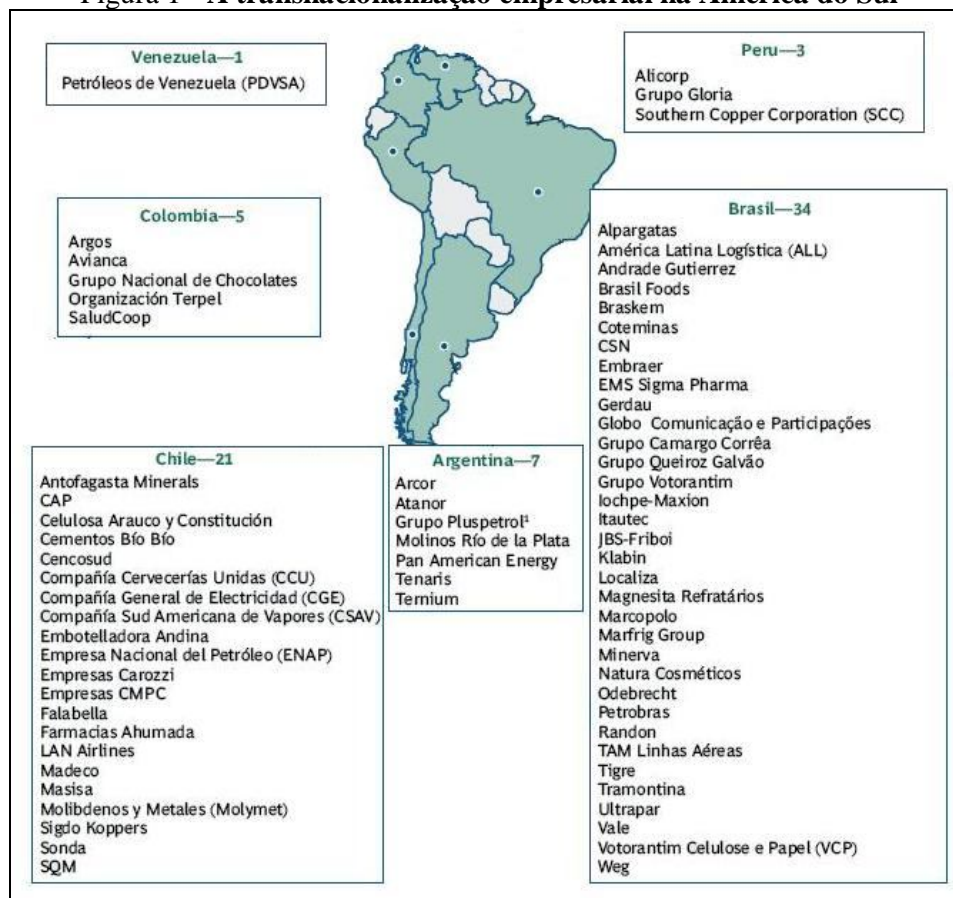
Figura 1 – A transnacionalização empresarial na América do Sul

Venezuela—1
Petróleos de Venezuela (PDVSA)

Peru—3
Alicorp
Grupo Gloria
Southern Copper Corporation (SCC)

Colombia—5
Argos
Avianca
Grupo Nacional de Chocolates
Organización Terpel
SaludCoop

Brasil—34
Alpargatas
América Latina Logística (ALL)
Andrade Gutierrez
Brasil Foods
Braskem
Coteminas
CSN
Embraer
EMS Sigma Pharma
Gerdau
Globo Comunicação e Participações
Grupo Camargo Corrêa
Grupo Queiroz Galvão
Grupo Votorantim
Iochpe-Maxion
Itautec
JBS-Friboi
Klabin
Localiza
Magnesita Refratários
Marcopolo
Marfrig Group
Minerva
Natura Cosméticos
Odebrecht
Petrobras
Randon
TAM Linhas Aéreas
Tigre
Tramontina
Ultrapar
Vale
Votorantim Celulose e Papel (VCP)
Weg

Chile—21
Antofagasta Minerals
CAP
Celulosa Arauco y Constitución
Cementos Bío Bío
Cencosud
Compañía Cervecerías Unidas (CCU)
Compañía General de Electricidad (CGE)
Compañía Sud Americana de Vapores (CSAV)
Embotelladora Andina
Empresa Nacional del Petróleo (ENAP)
Empresas Carozzi
Empresas CMPC
Falabella
Farmacias Ahumada
LAN Airlines
Madeco
Masisa
Molibdenos y Metales (Molymet)
Sigdo Koppers
Sonda
SQM

Argentina—7
Arcor
Atanor
Grupo Pluspetrol$^1$
Molinos Río de la Plata
Pan American Energy
Tenaris
Ternium